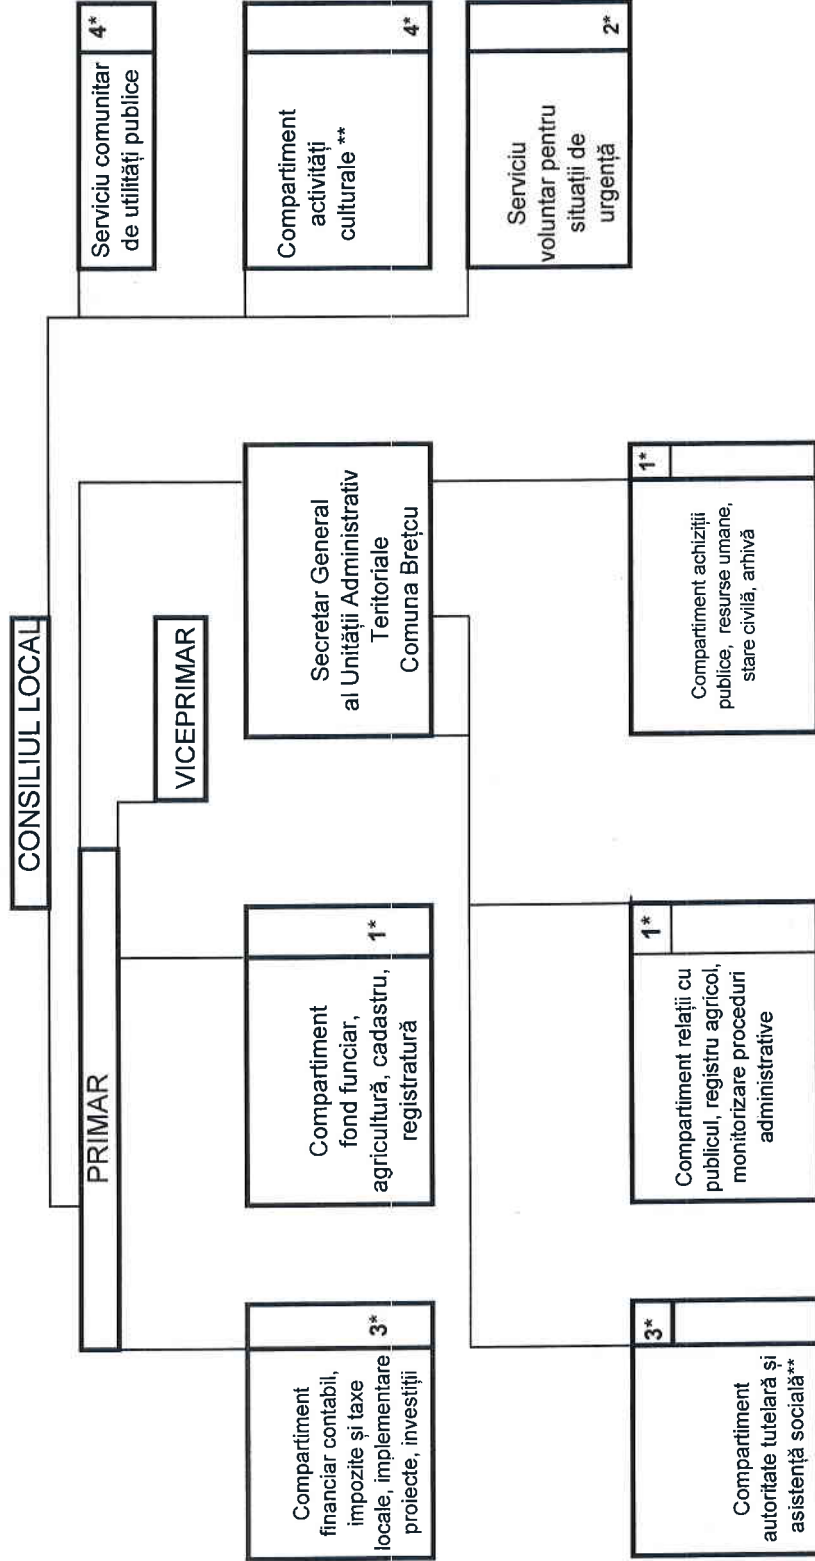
CONSILIUL LOCAL

PRIMAR

VICEPRIMAR

Compartiment financiar contabil, impozite și taxe locale, implementare proiecte, investiții 3*

Compartiment fond funciar, agricultură, cadastru, registratură 1*

Secretar General al Unității Administrativ Teritoriale Comuna Brețcu

Serviciu comunitar de utilități publice 4*

Compartiment activități culturale ** 4*

Serviciu voluntar pentru situații de urgență 2*

3* Compartiment autoritate tutelară și asistență socială**

1* Compartiment relații cu publicul, registru agricol, monitorizare proceduri administrative

1* Compartiment achiziții publice, resurse umane, stare civilă, arhivă